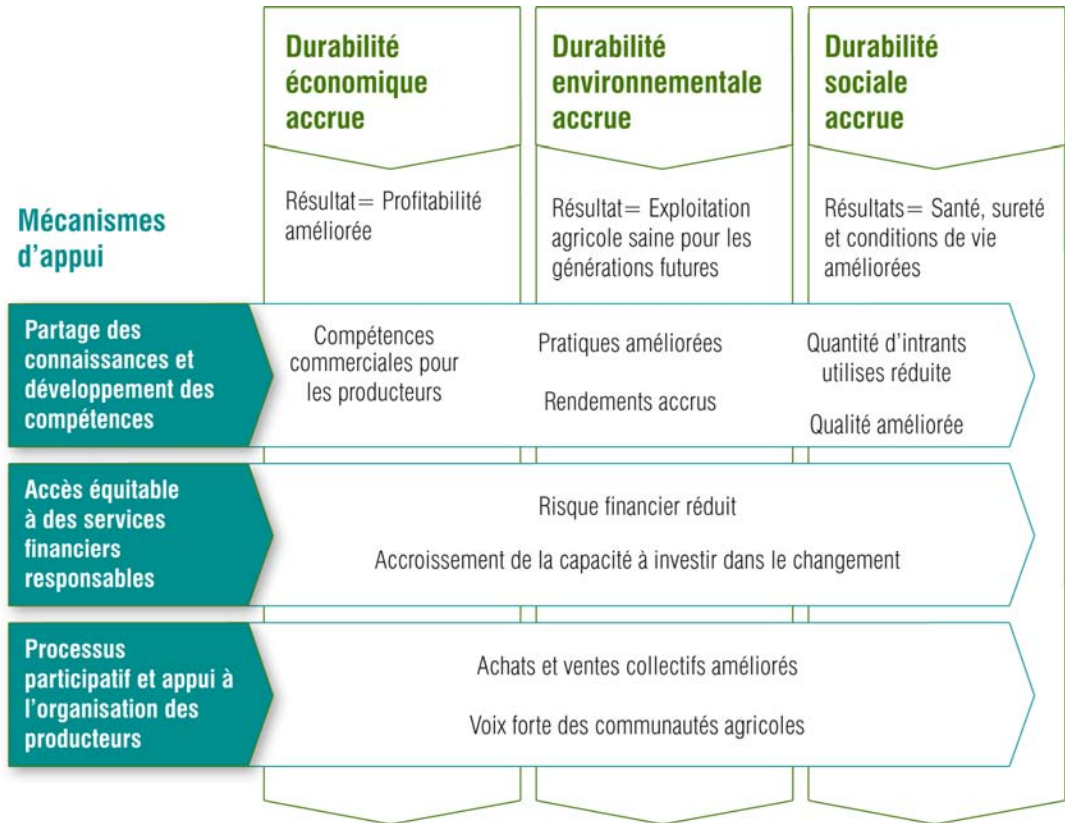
Durabilité économique accrue

Durabilité environnementale accrue

Durabilité sociale accrue

Mécanismes d'appui

Résultat= Profitabilité améliorée

Résultat= Exploitation agricole saine pour les générations futures

Résultats= Santé, sureté et conditions de vie améliorées

Partage des connaissances et développement des compétences

Compétences commerciales pour les producteurs

Pratiques améliorées

Rendements accrus

Quantité d'intrants utilises réduite

Qualité améliorée

Accès équitable à des services financiers responsables

Risque financier réduit

Accroissement de la capacité à investir dans le changement

Processus participatif et appui à l'organisation des producteurs

Achats et ventes collectifs améliorés

Voix forte des communautés agricoles